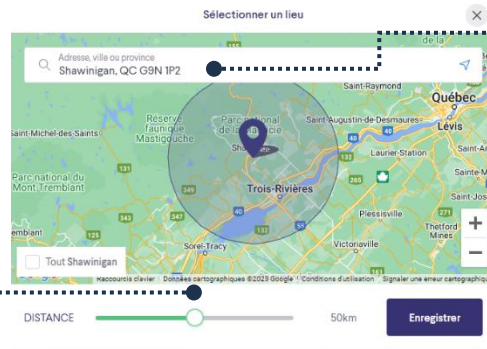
Sélectionner un lieu

Adresse, ville ou province
Shawinigan, QC G9N 1P2

Saint-Raymond
Québec
Réserve faunique Mastigouche
Parc national de la Mauricie
Saint-Augustin-de-Desmaures
Lévis
Saint-Michel-des-Saints
Shawinigan
Laurier-Station
Parc national du Mont-Tremblant
Trois-Rivières
Plessisville
Thetford Mines
Sorel-Tracy
Victoriaville
Tout Shawinigan
Raccourcis clavier
Données cartographiques ©2023 Google
Conditions d'utilisation
Signaler une erreur cartographique

DISTANCE
50km
Enregistrer